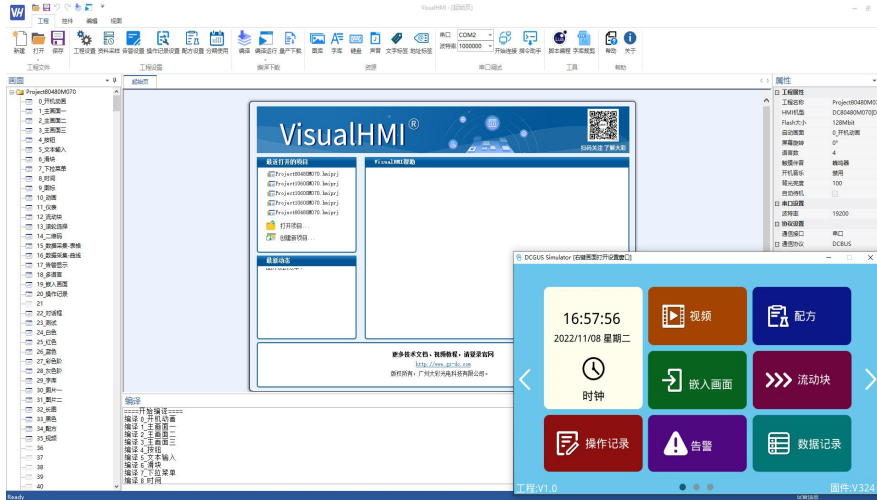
VisualHMI - [起始页]

工程 控件 编辑 视图

新建 打开 保存 工程设置 资料采样 告警设置 操作记录设置 配方设置 分期使用 编译 编译运行 离线下载 图面 字库 键盘 声音 文字标签 地址标签 串口 COM2 波特率 1000000 开始连接 指令助手 脚本编程 字库裁剪 帮助 关于

工程文件 工程设置 编译下载 资源 串口调试 工具 帮助

画面

Project80480M070
0_开机动画
1_主画面一
2_主画面二
3_主画面三
4_按钮
5_文本输入
6_滑块
7_下拉菜单
8_时间
9_图标
10_动画
11_仪表
12_流动块
13_滚轮选择
14_二维码
15_数据采集-表格
16_数据采集-曲线
17_告警显示
18_多语言
19_嵌入画面
20_操作记录
21
22_时间
23_测试
24_白色
25_红色
26_蓝色
27_彩色阶
28_灰色阶
29_字库
30_图片一
31_图片二
32_长图
33_黑色
34_配方
35_视频
36
37
38
39
40

起始页

VisualHMI®

扫码关注 了解大彩

最近打开的项目
Project80480M070.hmiprj
Project10600M070.hmiprj
Project10600M070.hmiprj
Project10600M070.hmiprj
Project10600M070.hmiprj
打开项目...
创建新项目...

VisualHMI帮助

最新动态

更多技术文档、视频教程，请登录官网
http://www.gz-dc.com
版权所有：广州大彩光电科技有限公司

编译
====开始编译====
编译 0_开机动画
编译 1_主画面一
编译 2_主画面二
编译 3_主画面三
编译 4_按钮
编译 5_文本输入
编译 6_滑块
编译 7_下拉菜单
编译 8_时间

属性
工程属性
工程名称 Project80480M070
HMI机型 DC80480M070
Flash大小 128Mbit
启动画面 0_开机动画
屏幕旋转 0°
通信数 4
触摸伴音 蜂鸣器
开机音乐 禁用
背光亮度 100
自动休眠
串口设置
波特率 19200
协议设置
通信接口 串口
通信协议 DCBUS

DCGUS Simulator (右键画面打开设置窗口)

16:57:56
2022/11/08 星期二
时钟
视频
配方
嵌入画面
流动块
操作记录
告警
数据记录
工程:V1.0
固件:V324

Ready